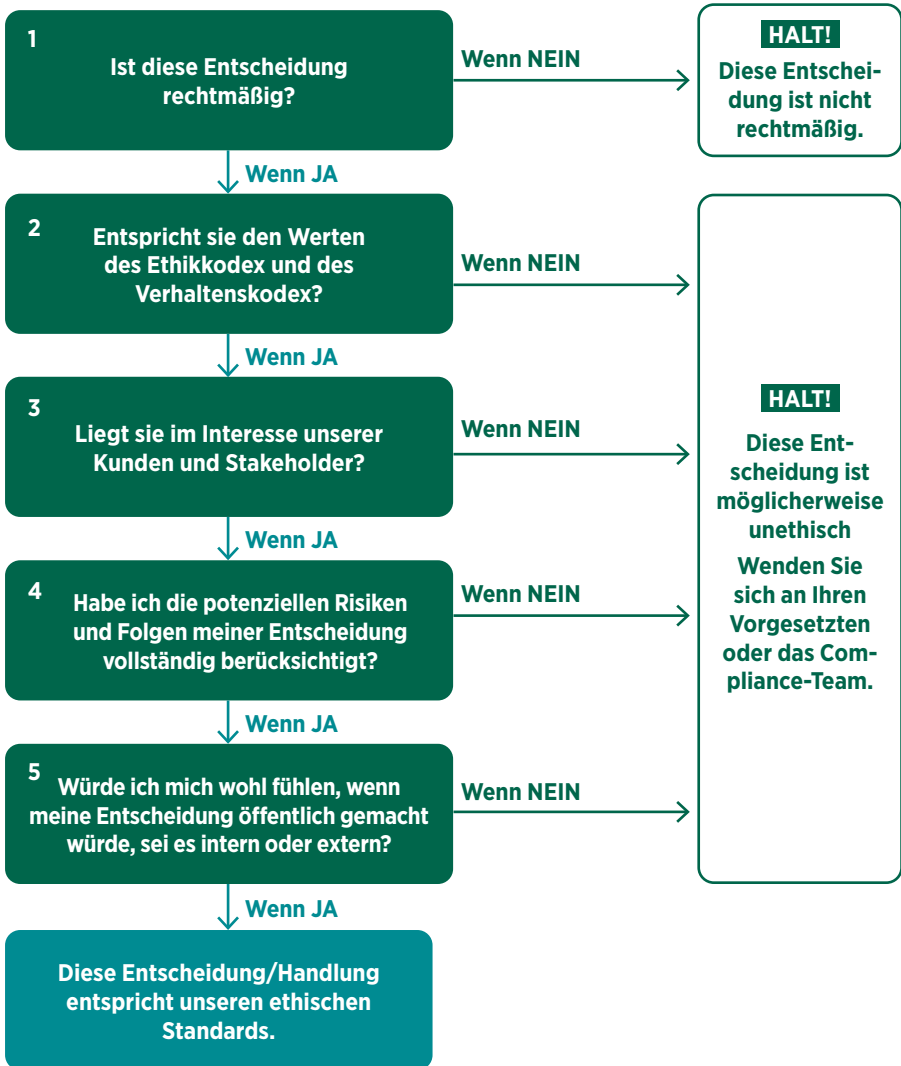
1
Ist diese Entscheidung rechtmäßig?

Wenn NEIN

HALT!
Diese Entscheidung ist nicht rechtmäßig.

Wenn JA

2
Entspricht sie den Werten des Ethikkodex und des Verhaltenskodex?

Wenn NEIN

Wenn JA

3
Liegt sie im Interesse unserer Kunden und Stakeholder?

Wenn NEIN

Wenn JA

4
Habe ich die potenziellen Risiken und Folgen meiner Entscheidung vollständig berücksichtigt?

Wenn NEIN

Wenn JA

5
Würde ich mich wohl fühlen, wenn meine Entscheidung öffentlich gemacht würde, sei es intern oder extern?

Wenn NEIN

HALT!
Diese Entscheidung ist möglicherweise unethisch
Wenden Sie sich an Ihren Vorgesetzten oder das Compliance-Team.

Wenn JA

Diese Entscheidung/Handlung entspricht unseren ethischen Standards.